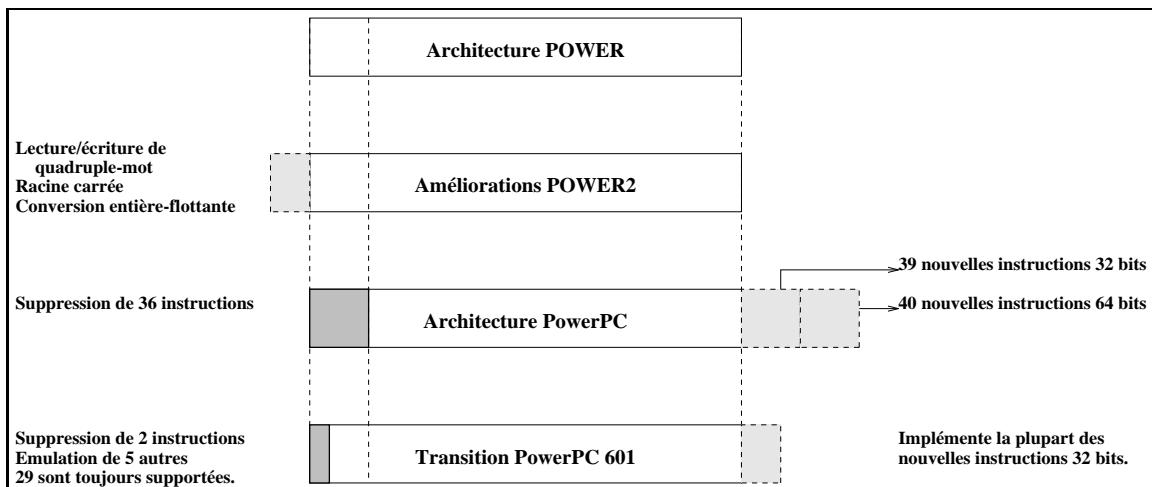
Architecture POWER

Lecture/écriture de quadruple-mot
Racine carrée
Conversion entière-flottante

Améliorations POWER2

39 nouvelles instructions 32 bits

Suppression de 36 instructions

Architecture PowerPC

40 nouvelles instructions 64 bits

Suppression de 2 instructions
Emulation de 5 autres
29 sont toujours supportées.

Transition PowerPC 601

Implémente la plupart des nouvelles instructions 32 bits.